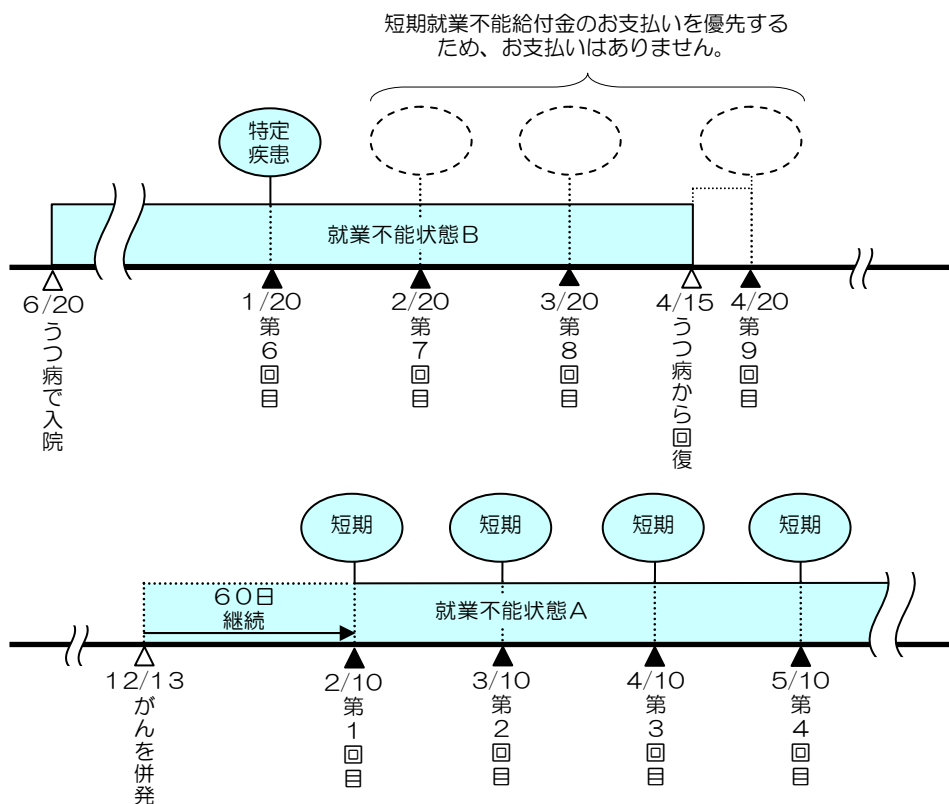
短期就業不能給付金のお支払いを優先するため、お支払いはありません。

特定疾患

就業不能状態B

6/20 うつ病で入院

1/20 第6回目

2/20 第7回目

3/20 第8回目

4/15 うつ病から回復

4/20 第9回目

短期

短期

短期

短期

60日継続

就業不能状態A

12/13 がんを併発

2/10 第1回目

3/10 第2回目

4/10 第3回目

5/10 第4回目